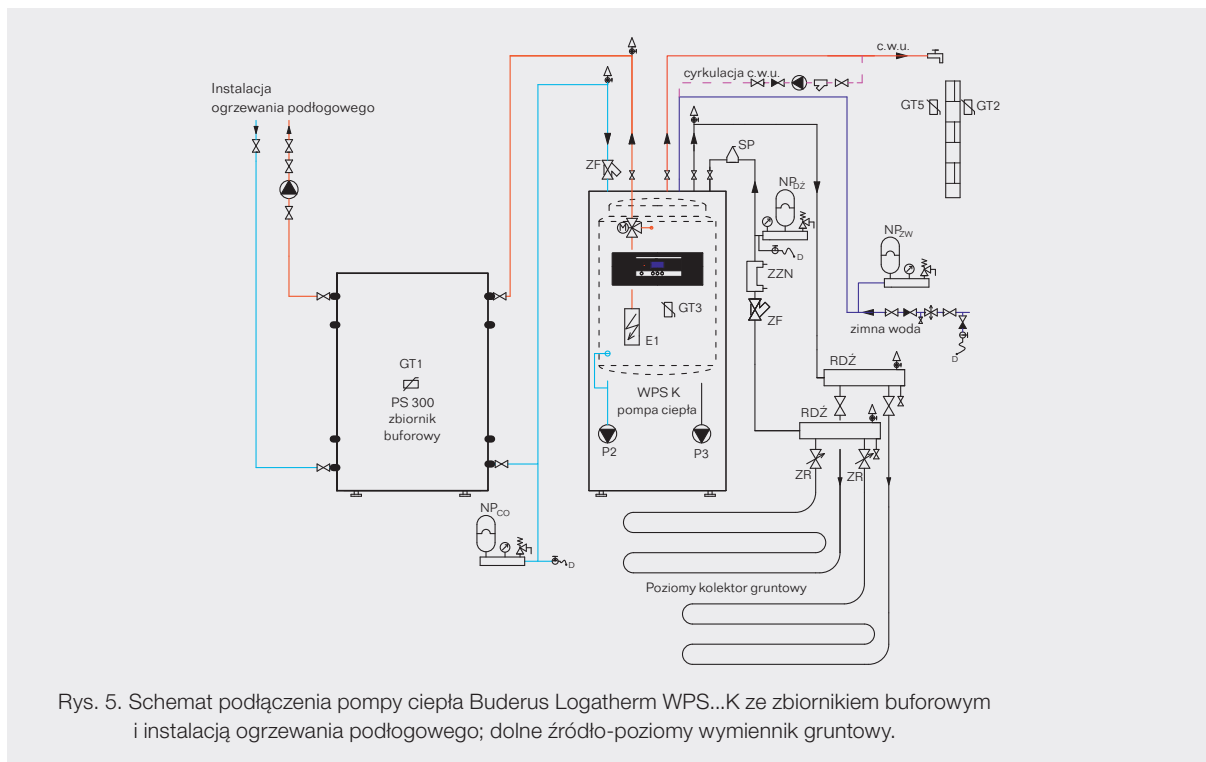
Instalacja ogrzewania podłogowego

c.w.u.

cyrkulacja c.w.u.

GT5 GT2

SP

ZF

NP$_{DŹ}$

D

M

NP$_{ZW}$

ZZN

GT3

ZF

E1

zimna woda

D

GT1

PS 300 zbiornik buforowy

WPS K pompa ciepła

RDŹ

RDŹ

P2

P3

ZR

ZR

NP$_{CO}$

D

Poziomy kolektor gruntowy

Rys. 5. Schemat podłączenia pompy ciepła Buderus Logatherm WPS...K ze zbiornikiem buforowym i instalacją ogrzewania podłogowego; dolne źródło-poziomy wymiennik gruntowy.